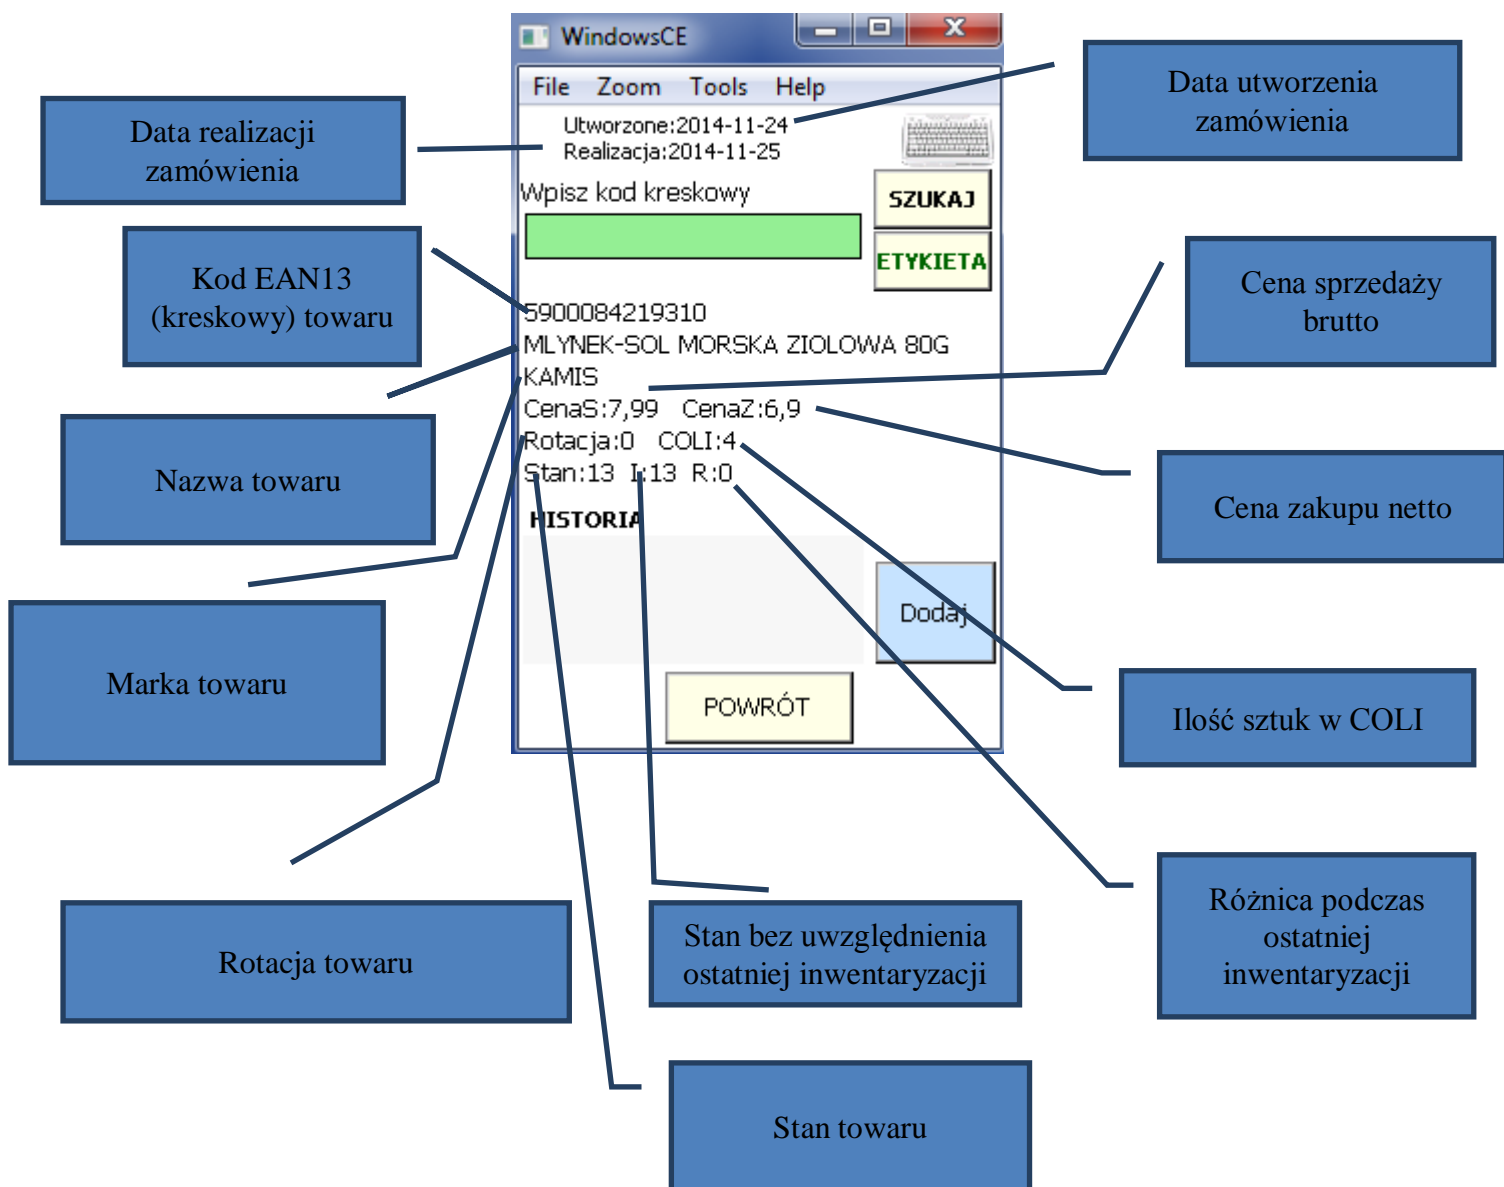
WindowsCE

File Zoom Tools Help

Utworzone:2014-11-24
Realizacja:2014-11-25

Wpisz kod kreskowy

SZUKAJ

ETYKIETA

5900084219310
MLYNEK-SOL MORSKA ZIOLOWA 80G
KAMIS
CenaS:7,99 CenaZ:6,9
Rotacja:0 COLI:4
Stan:13 I:13 R:0

HISTORIA

Dodaj

POWRÓT

Data realizacji zamówienia

Data utworzenia zamówienia

Kod EAN13 (kreskowy) towaru

Cena sprzedaży brutto

Nazwa towaru

Cena zakupu netto

Marka towaru

Ilość sztuk w COLI

Rotacja towaru

Stan bez uwzględnienia ostatniej inwentaryzacji

Różnica podczas ostatniej inwentaryzacji

Stan towaru